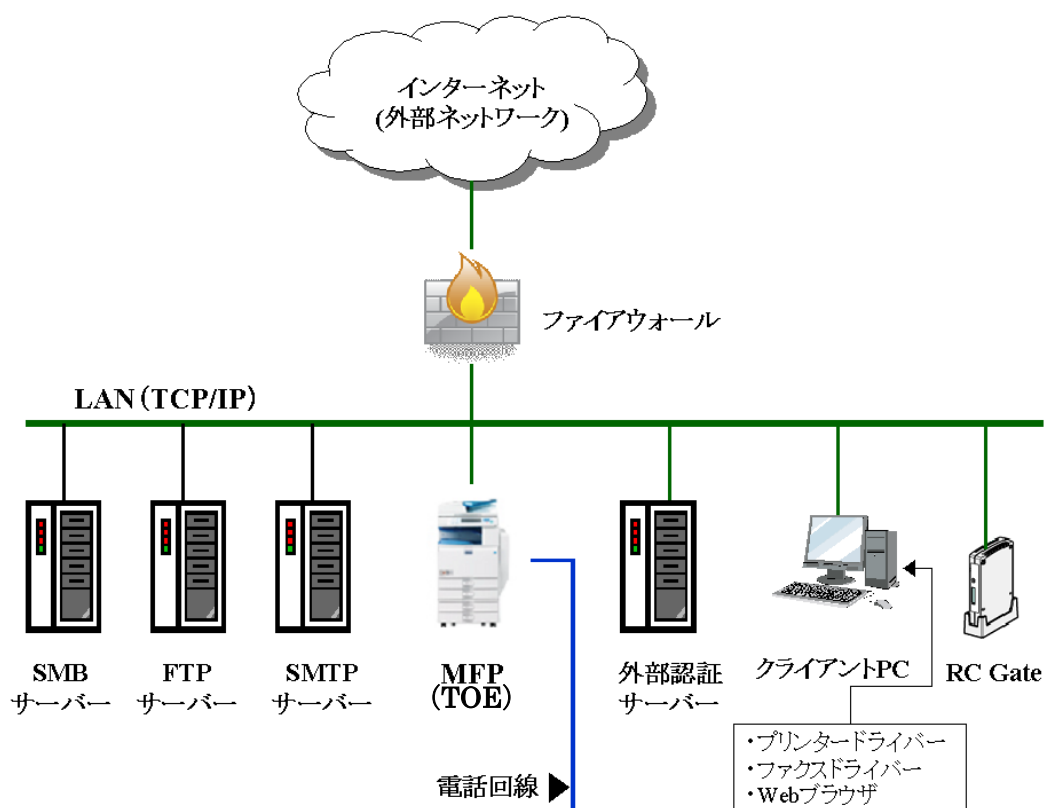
インターネット
(外部ネットワーク)

ファイアウォール

LAN（TCP/IP）

SMB
サーバー

FTP
サーバー

SMTP
サーバー

MFP
（TOE）

外部認証
サーバー

クライアントPC

RC Gate

電話回線

・プリンタードライバー
・ファクスドライバー
・Webブラウザ